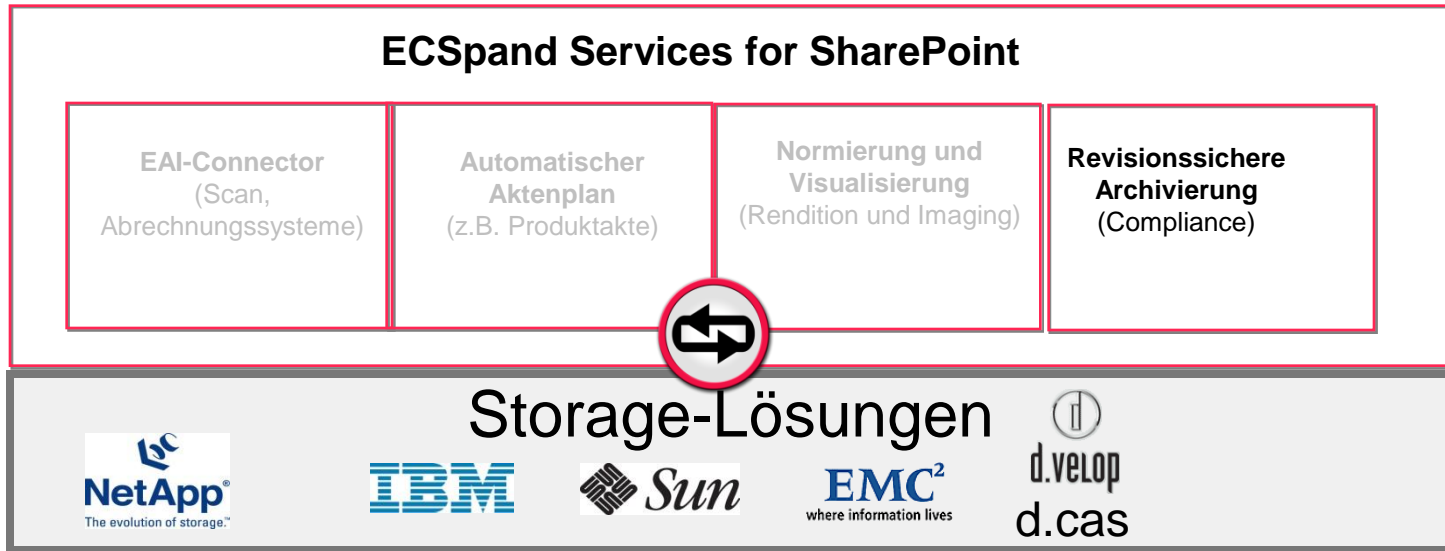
ECSpand Services for SharePoint

EAI-Connector
(Scan, Abrechnungssysteme)

Automatischer Aktenplan
(z.B. Produktakte)

Normierung und Visualisierung
(Rendition und Imaging)

Revisionssichere Archivierung
(Compliance)

Storage-Lösungen

NetApp®
The evolution of storage.™

IBM

Sun

EMC$^2$
where information lives

d.velop
d.cas